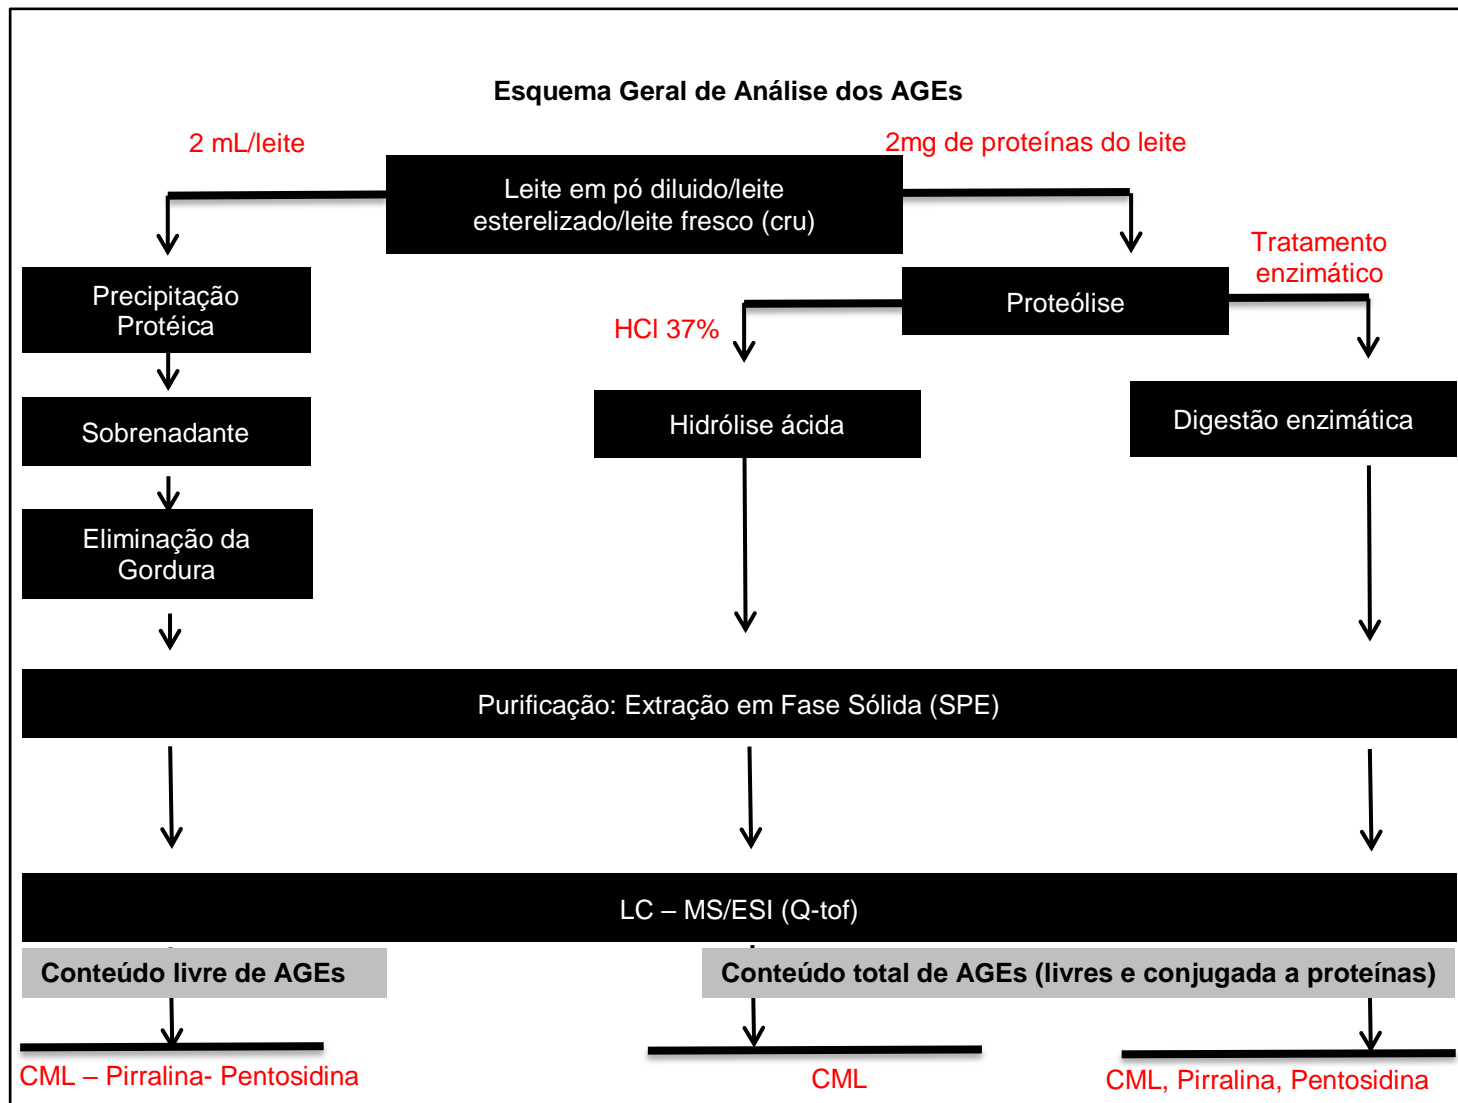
Esquema Geral de Análise dos AGEs

2 mL/leite

2mg de proteínas do leite

Leite em pó diluido/leite esterelizado/leite fresco (cru)

Precipitação Protéica

Sobrenadante

Eliminação da Gordura

Proteólise

Tratamento enzimático

HCl 37%

Hidrólise ácida

Digestão enzimática

Purificação: Extração em Fase Sólida (SPE)

LC – MS/ESI (Q-tof)

Conteúdo livre de AGEs

Conteúdo total de AGEs (livres e conjugada a proteínas)

CML – Pirralina- Pentosidina

CML

CML, Pirralina, Pentosidina